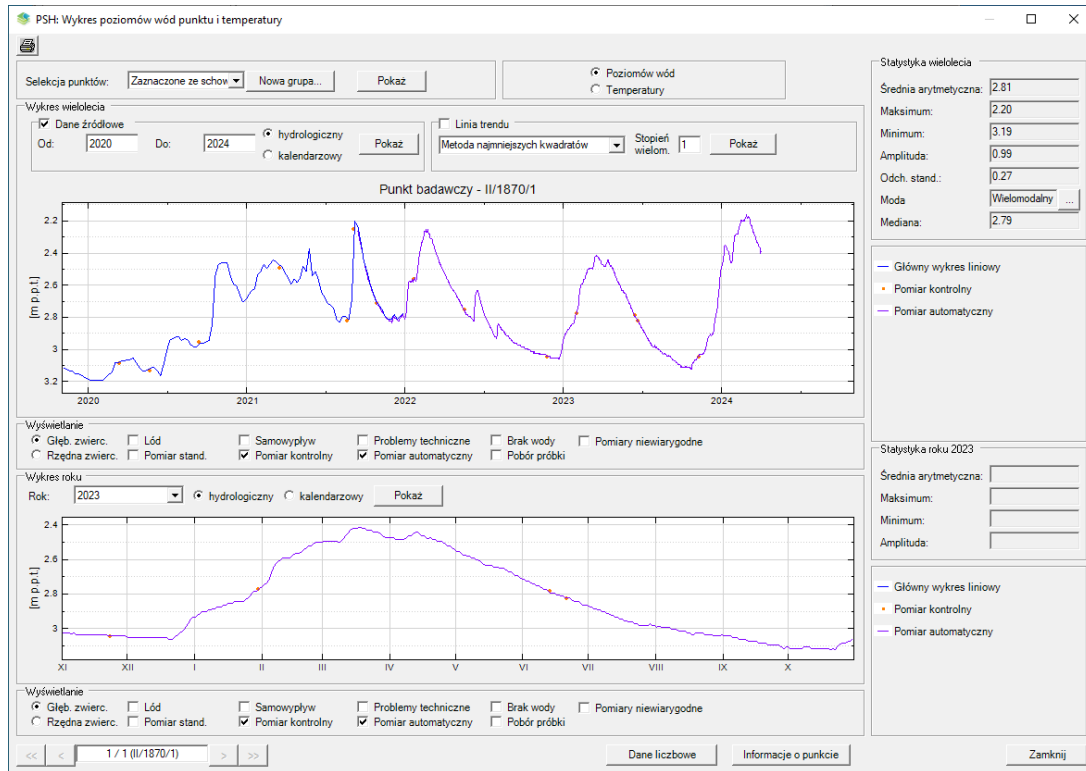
PSH: Wykres poziomów wód punktu i temperatury

Selekcja punktów: Zaznaczone ze schow Nowa grupa... Pokaż

Poziomów wód
Temperatury

Wykres wielolecia
Dane źródłowe
Od: 2020 Do: 2024
hydrologiczny
kalendarzowy
Pokaż

Linia trendu
Metoda najmniejszych kwadratów
Stopień wielom. 1
Pokaż

Punkt badawczy - II/1870/1

2.2
2.4
2.6
2.8
3
3.2
[m p.p.t.]
2020
2021
2022
2023
2024

Wyświetlanie
Głęb. zwierc.
Rzędna zwierc.
Lód
Pomiar stand.
Samowypływ
Pomiar kontrolny
Problemy techniczne
Pomiar automatyczny
Brak wody
Pobór próbki
Pomiary niewiarygodne

Wykres roku
Rok: 2023
hydrologiczny
kalendarzowy
Pokaż

2.4
2.6
2.8
3
[m p.p.t.]
XI XII I II III IV V VI VII VIII IX X

Wyświetlanie
Głęb. zwierc.
Rzędna zwierc.
Lód
Pomiar stand.
Samowypływ
Pomiar kontrolny
Problemy techniczne
Pomiar automatyczny
Brak wody
Pobór próbki
Pomiary niewiarygodne

<< < 1 / 1 (II/1870/1) > >>
Dane liczbowe
Informacje o punkcie
Zamknij

Statystyka wielolecia
Średnia arytmetyczna: 2.81
Maksimum: 2.20
Minimum: 3.19
Amplituda: 0.99
Odch. stand.: 0.27
Moda Wielomodalny ...
Mediana: 2.79

Główny wykres liniowy
Pomiar kontrolny
Pomiar automatyczny

Statystyka roku 2023
Średnia arytmetyczna:
Maksimum:
Minimum:
Amplituda:

Główny wykres liniowy
Pomiar kontrolny
Pomiar automatyczny